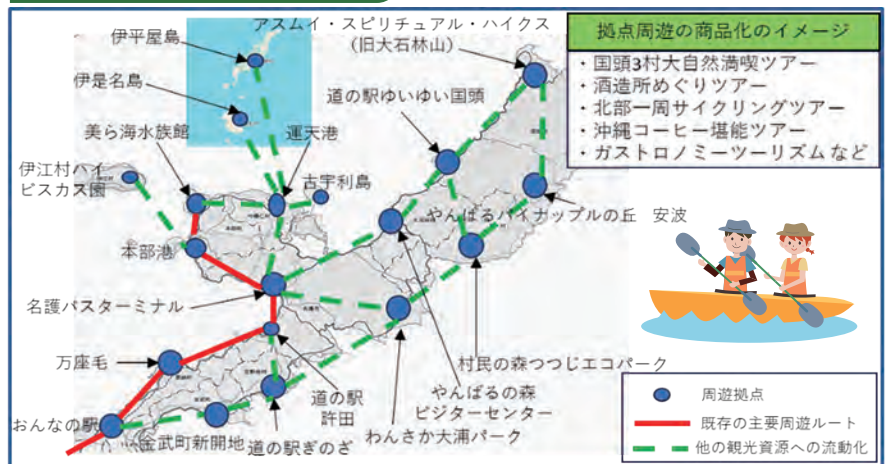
伊平屋島

アスムイ・スピリチュアル・ハイクス
（旧大石林山）

拠点周遊の商品化のイメージ

・国頭3村大自然満喫ツアー
・酒造所めぐりツアー
・北部一周サイクリングツアー
・沖縄コーヒー堪能ツアー
・ガストロノミーツーリズム など

伊是名島

道の駅ゆいゆい国頭

美ら海水族館

運天港

伊江村ハイビスカス園

古宇利島

やんばるパイナップルの丘　安波

本部港

名護バスターミナル

万座毛

道の駅許田

村民の森つつじエコパーク

やんばるの森ビジターセンター

わんさか大浦パーク

おんなの駅

金武町新開地

道の駅ぎのざ

周遊拠点

既存の主要周遊ルート

他の観光資源への流動化